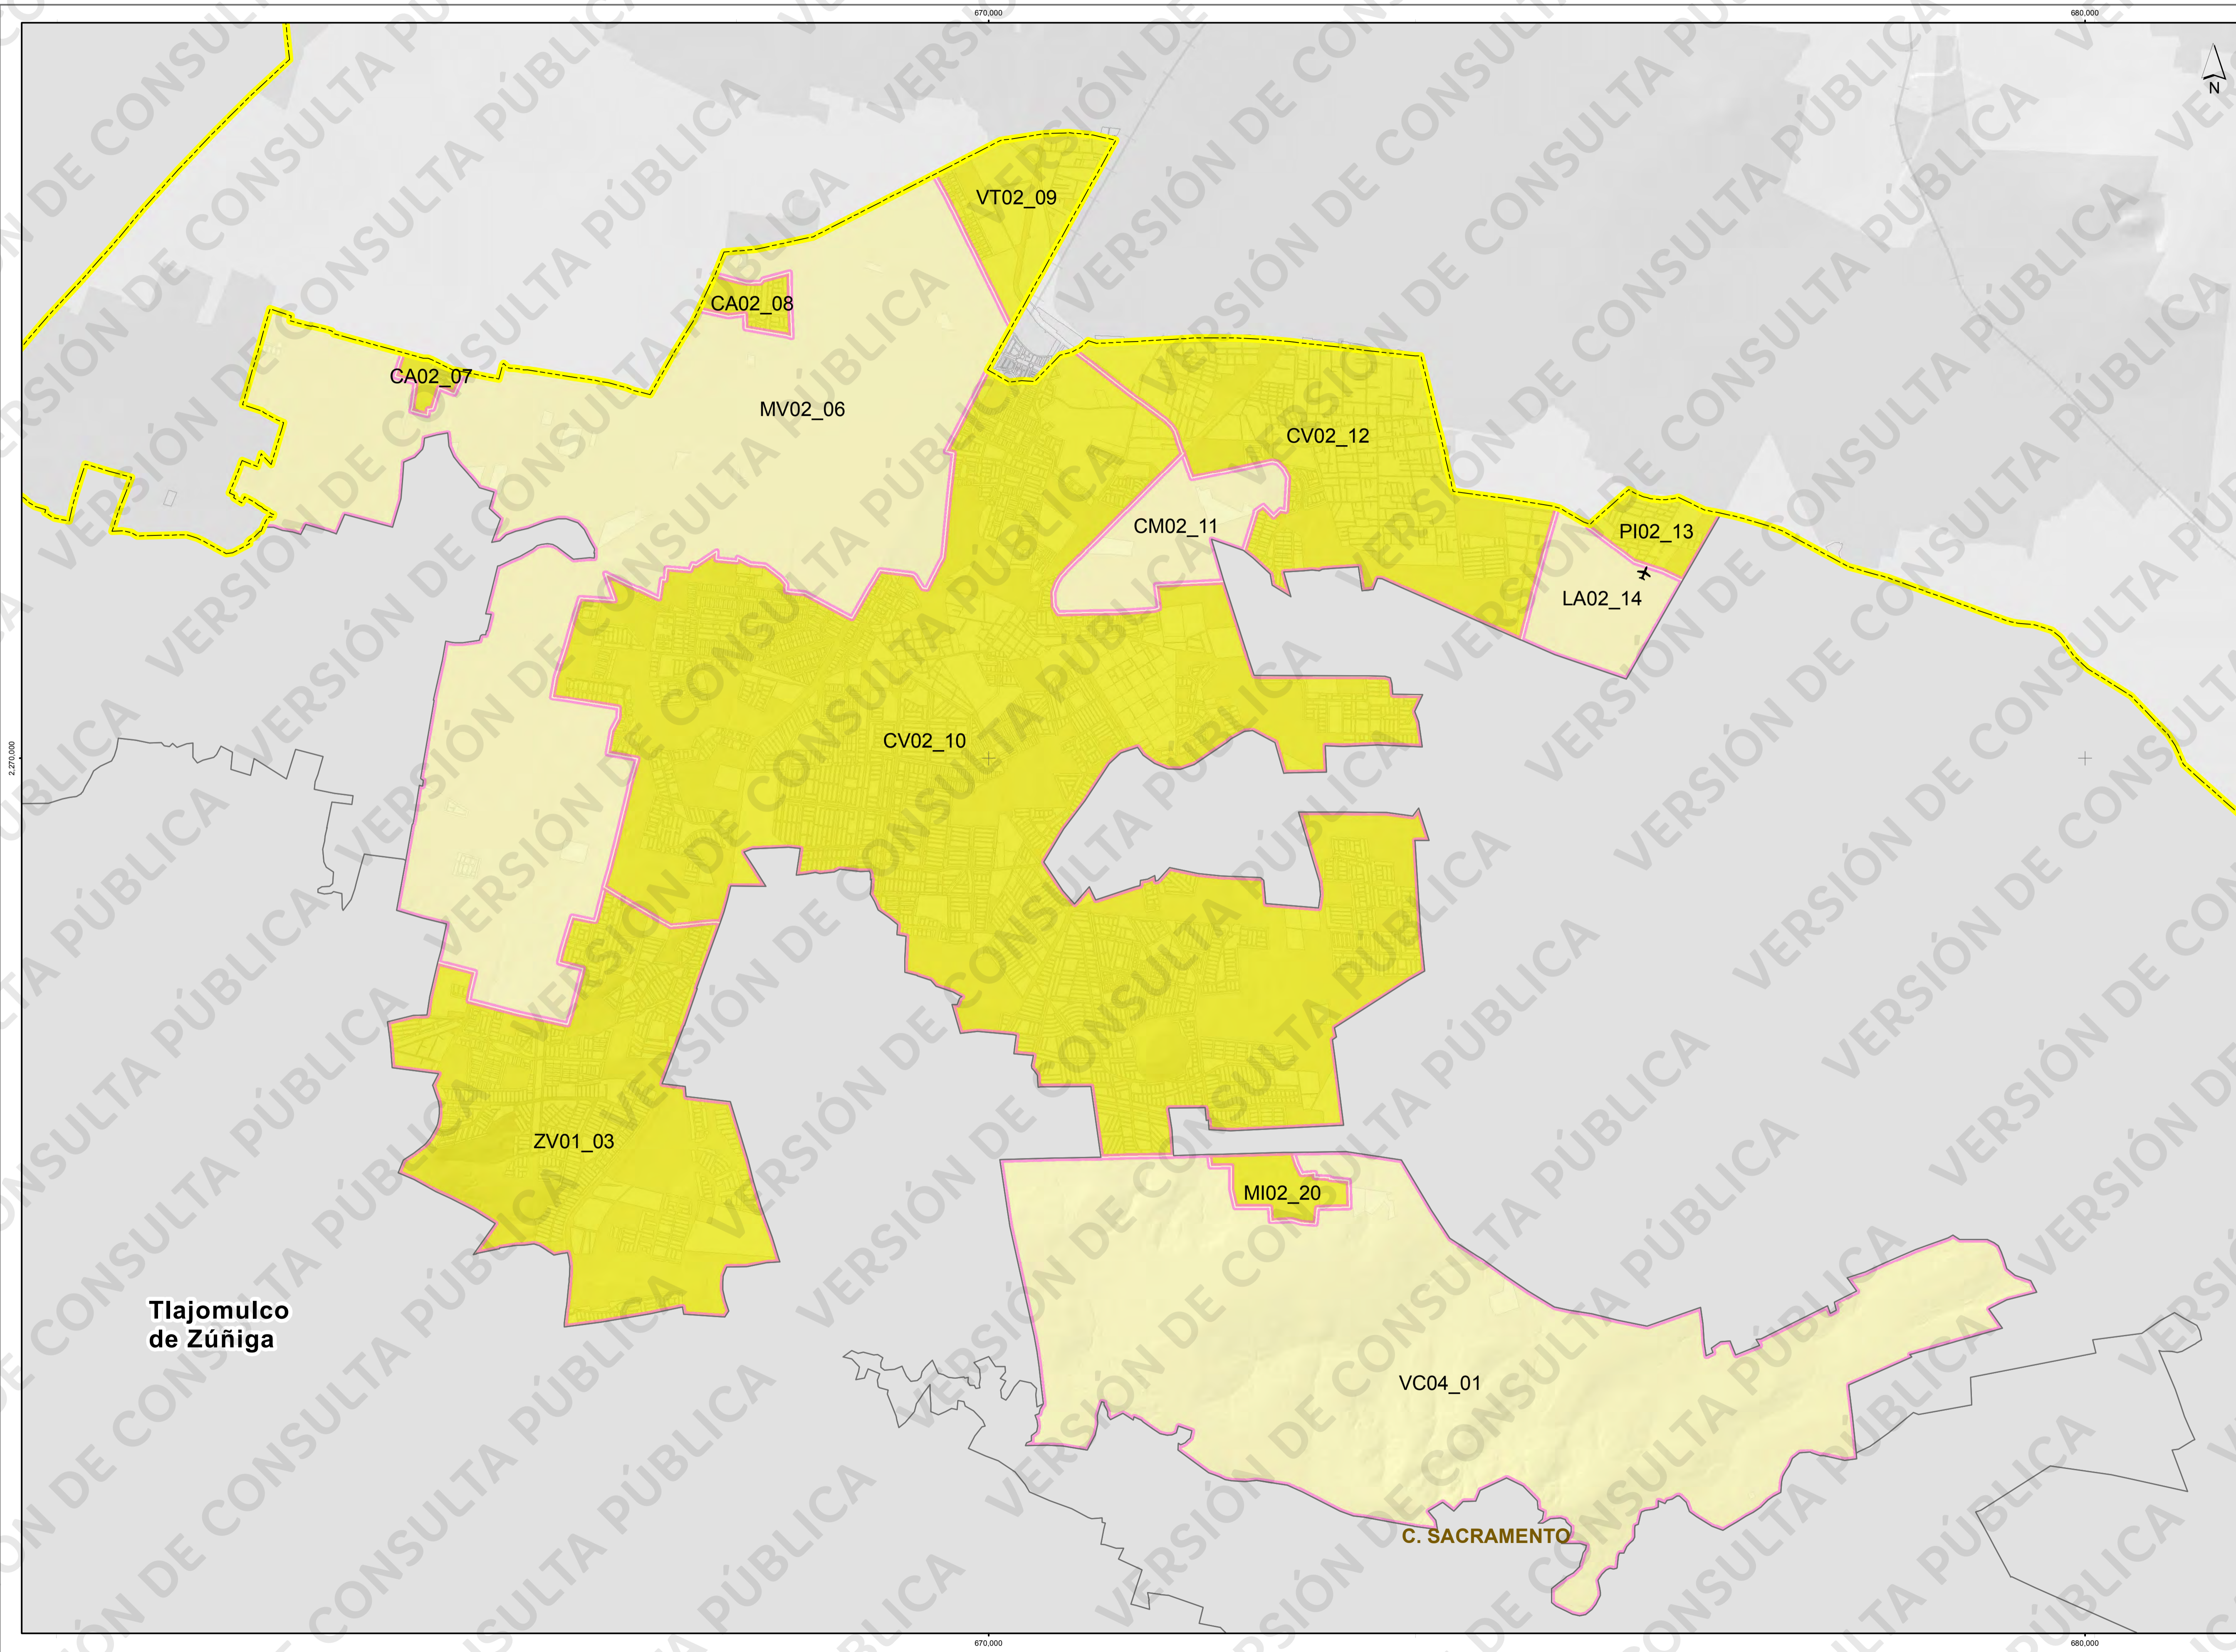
670,000
680,000
N
VERSIÓN DE CONSULTA PÚBLICA
VT02_09
CA02_08
CA02_07
MV02_06
CV02_12
CM02_11
PI02_13
LA02_14
CV02_10
2,270,000
ZV01_03
MI02_20
Tlajomulco de Zúñiga
VC04_01
C. SACRAMENTO
670,000
680,000